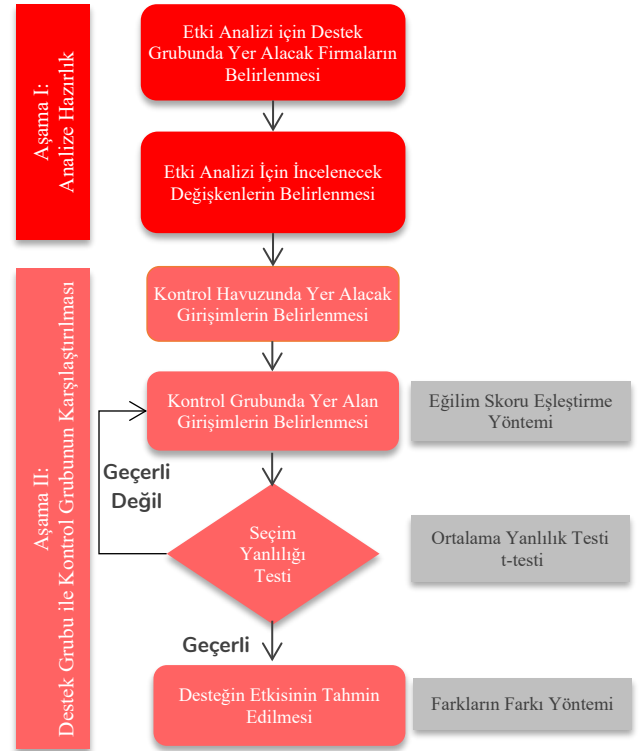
Aşama I: Analize Hazırlık

Etki Analizi için Destek Grubunda Yer Alacak Firmaların Belirlenmesi

Etki Analizi İçin İncelenecek Değişkenlerin Belirlenmesi

Aşama II: Destek Grubu ile Kontrol Grubunun Karşılaştırılması

Kontrol Havuzunda Yer Alacak Girişimlerin Belirlenmesi

Kontrol Grubunda Yer Alan Girişimlerin Belirlenmesi

Eğilim Skoru Eşleştirme Yöntemi

Geçerli Değil

Seçim Yanlılığı Testi

Ortalama Yanlılık Testi t-testi

Geçerli

Desteğin Etkisinin Tahmin Edilmesi

Farkların Farkı Yöntemi